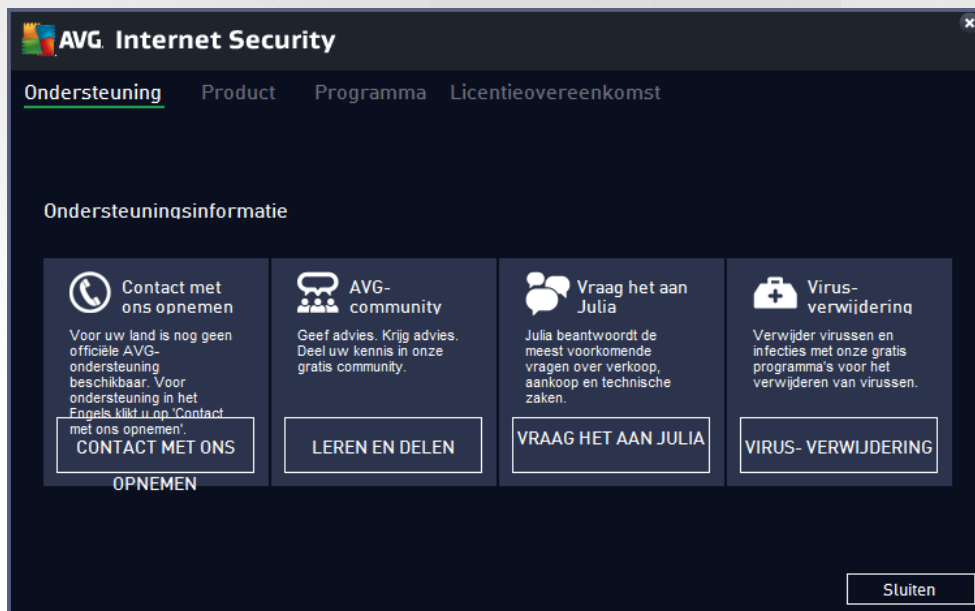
AVG. Internet Security

Ondersteuning Product Programma Licentieovereenkomst

Ondersteuningsinformatie

Contact met ons opnemen

Voor uw land is nog geen officiële AVG-ondersteuning beschikbaar. Voor ondersteuning in het Engels klikt u op 'Contact met ons opnemen'.

CONTACT MET ONS OPNEMEN

AVG-community

Geef advies. Krijg advies. Deel uw kennis in onze gratis community.

LEREN EN DELEN

Vraag het aan Julia

Julia beantwoordt de meest voorkomende vragen over verkoop, aankoop en technische zaken.

VRAAG HET AAN JULIA

Virus-verwijdering

Verwijder virussen en infecties met onze gratis programma's voor het verwijderen van virussen.

VIRUS- VERWIJDERING

Sluiten